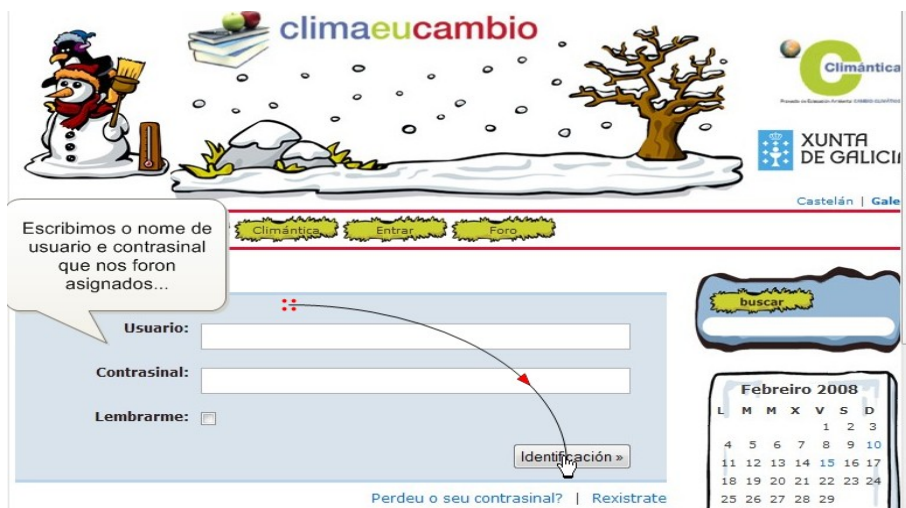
climaeucambio

Climántica
Proxecto de Educación Ambiental CAMBIO CLIMÁTICO

XUNTA DE GALICI

Castelán | Gale

Escribimos o nome de usuario e contrasinal que nos foron asignados...

Climántica Entrar Foro

Usuario:

Contrasinal:

Lembrarme:

Identificación »

Perdeu o seu contrasinal? | Rexistrate

buscar

Febreiro 2008

| L | M | M | X | V | S | D |
|---|---|---|---|---|---|---|
| | | | | 1 | 2 | 3 |
| 4 | 5 | 6 | 7 | 8 | 9 | 10 |
| 11 | 12 | 13 | 14 | 15 | 16 | 17 |
| 18 | 19 | 20 | 21 | 22 | 23 | 24 |
| 25 | 26 | 27 | 28 | 29 | | |